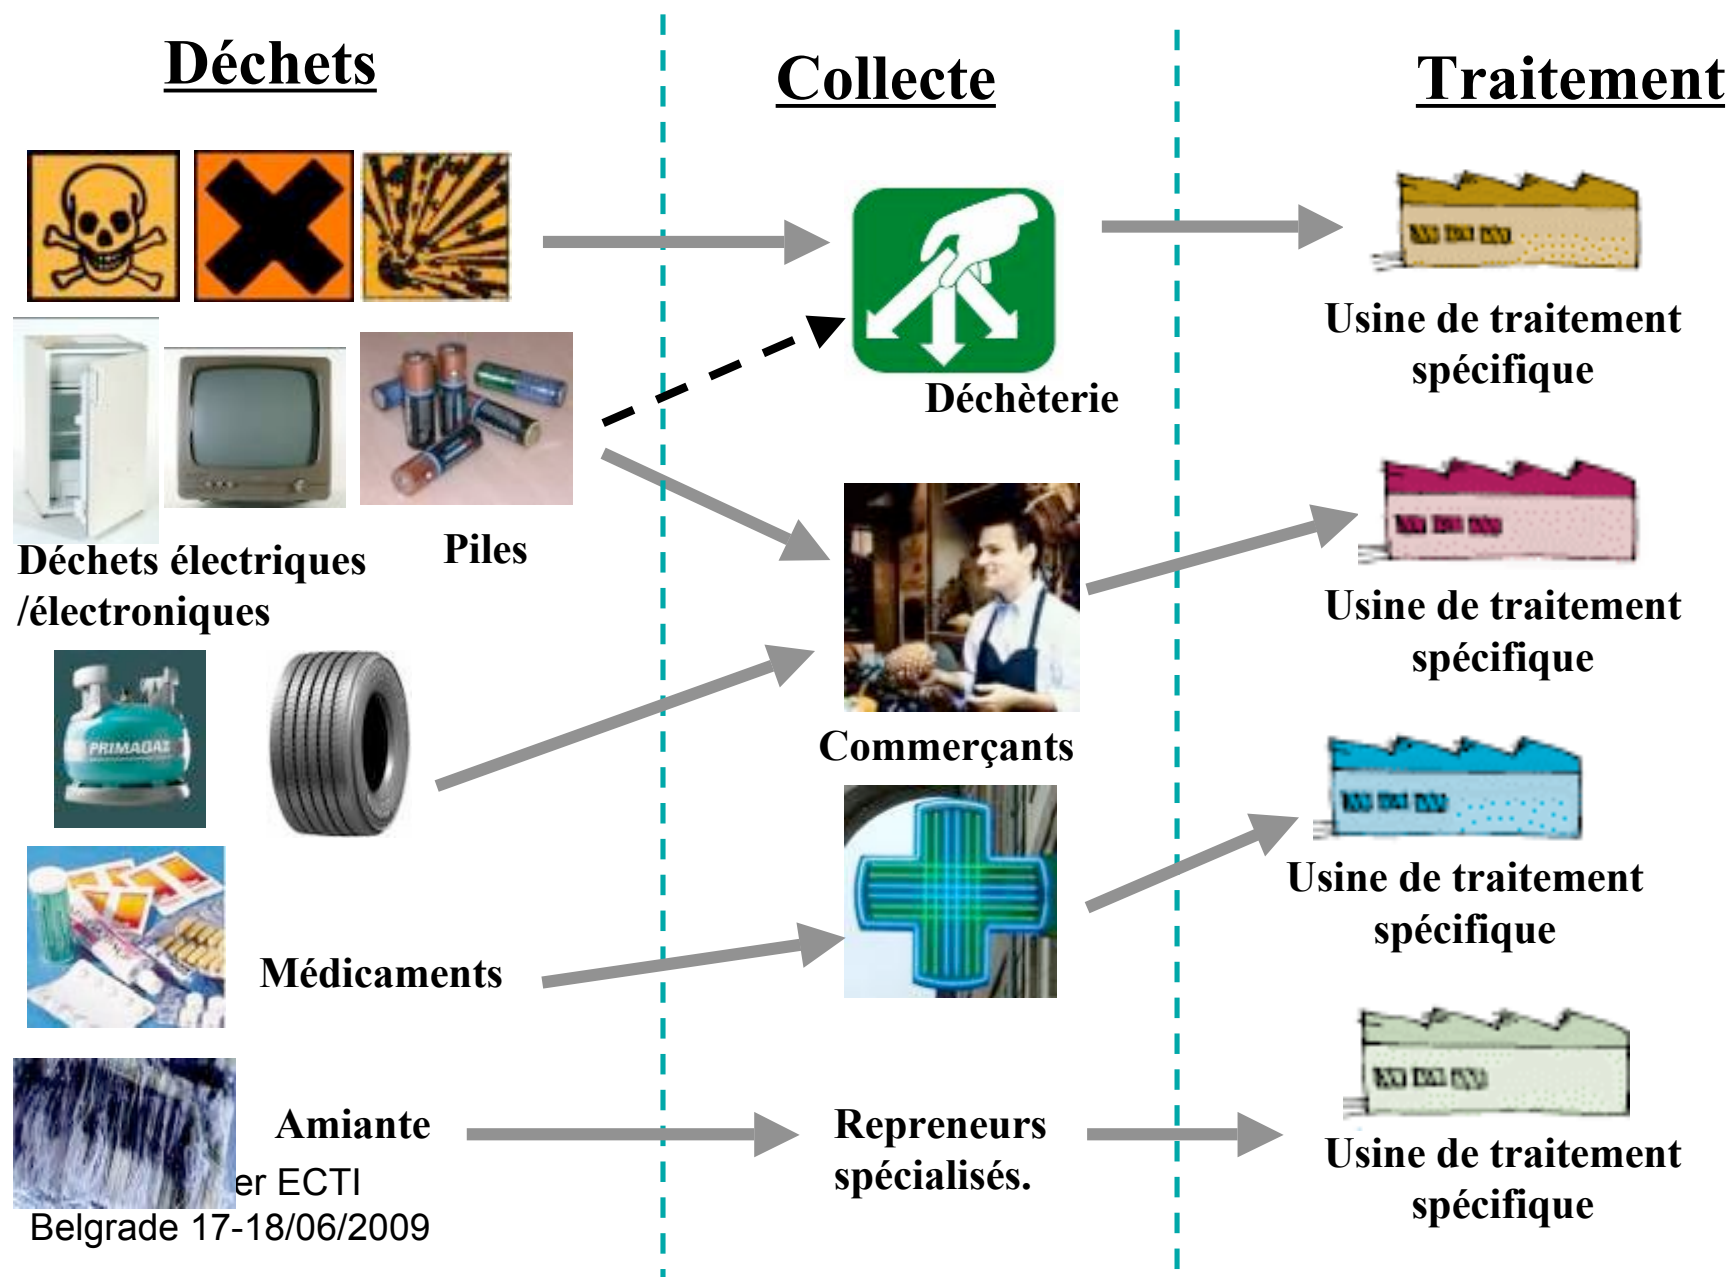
Déchets

Collecte

Traitement

Usine de traitement spécifique

Déchèterie

Déchets électriques /électroniques

Piles

Usine de traitement spécifique

Commerçants

PRIMAGAZ

Usine de traitement spécifique

Médicaments

Usine de traitement spécifique

Amiante

Repreneurs spécialisés.

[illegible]er ECTI
Belgrade 17-18/06/2009